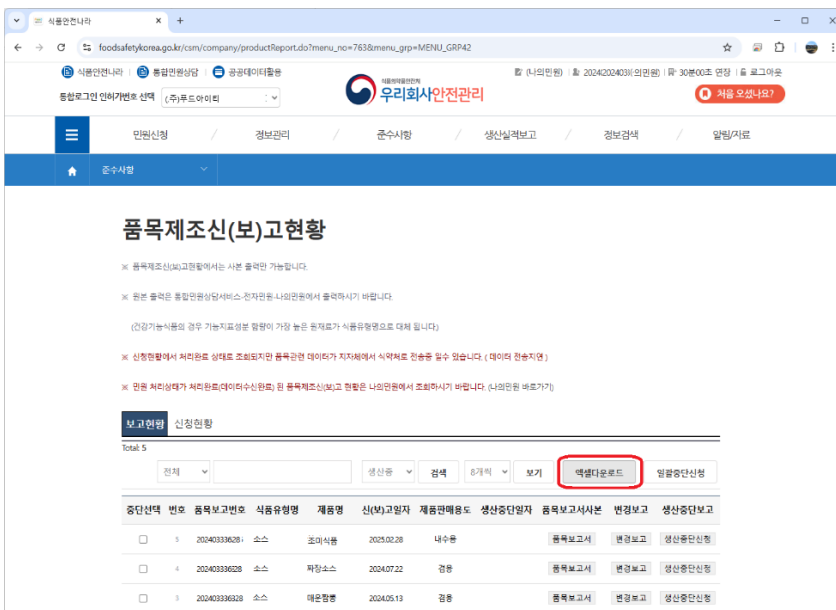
식품안전나라 × +

foodsafetykorea.go.kr/csm/company/productReport.do?menu_no=763&menu_grp=MENU_GRP42

식품안전나라 | 통합민원상담 | 공공데이터활용

통합로그인 인허가번호 선택 (주)푸드아이티

식품의약품안전처 우리회사안전관리

(나의민원) | 2024(202403)(의민원) | 30분00초 연장 | 로그아웃

처음 오셨나요?

민원신청 / 정보관리 / 준수사항 / 생산실적보고 / 정보검색 / 알림/자료

준수사항

품목제조신(보)고현황

※ 품목제조신(보)고현황에서는 사본 출력만 가능합니다.

※ 원본 출력은 통합민원상담서비스-전자민원-나의민원에서 출력하시기 바랍니다.

(건강기능식품의 경우 기능지표성분 함량이 가장 높은 원재료가 식품유형명으로 대체 됩니다)

※ 신청현황에서 처리완료 상태로 조회되지만 품목관련 데이터가 지자체에서 식약처로 전송중 일수 있습니다. ( 데이터 전송지연 )

※ 민원 처리상태가 처리완료(데이터수신완료) 된 품목제조신(보)고 현황은 나의민원에서 조회하시기 바랍니다. (나의민원 바로가기)

보고현황 신청현황

Total: 5

전체 | 생산중 | 검색 | 8개씩 | 보기 | 엑셀다운로드 | 일괄중단신청

| 중단선택 | 번호 | 품목보고번호 | 식품유형명 | 제품명 | 신(보)고일자 | 제품판매용도 | 생산중단일자 | 품목보고서사본 | 변경보고 | 생산중단보고 |
|---|---|---|---|---|---|---|---|---|---|---|
| | 5 | 20240333628 | 소스 | 조미식품 | 2025.02.28 | 내수용 | | 품목보고서 | 변경보고 | 생산중단신청 |
| | 4 | 20240336328 | 소스 | 짜장소스 | 2024.07.22 | 겸용 | | 품목보고서 | 변경보고 | 생산중단신청 |
| | 3 | 20240336328 | 소스 | 매운짬뽕 | 2024.05.13 | 겸용 | | 품목보고서 | 변경보고 | 생산중단신청 |